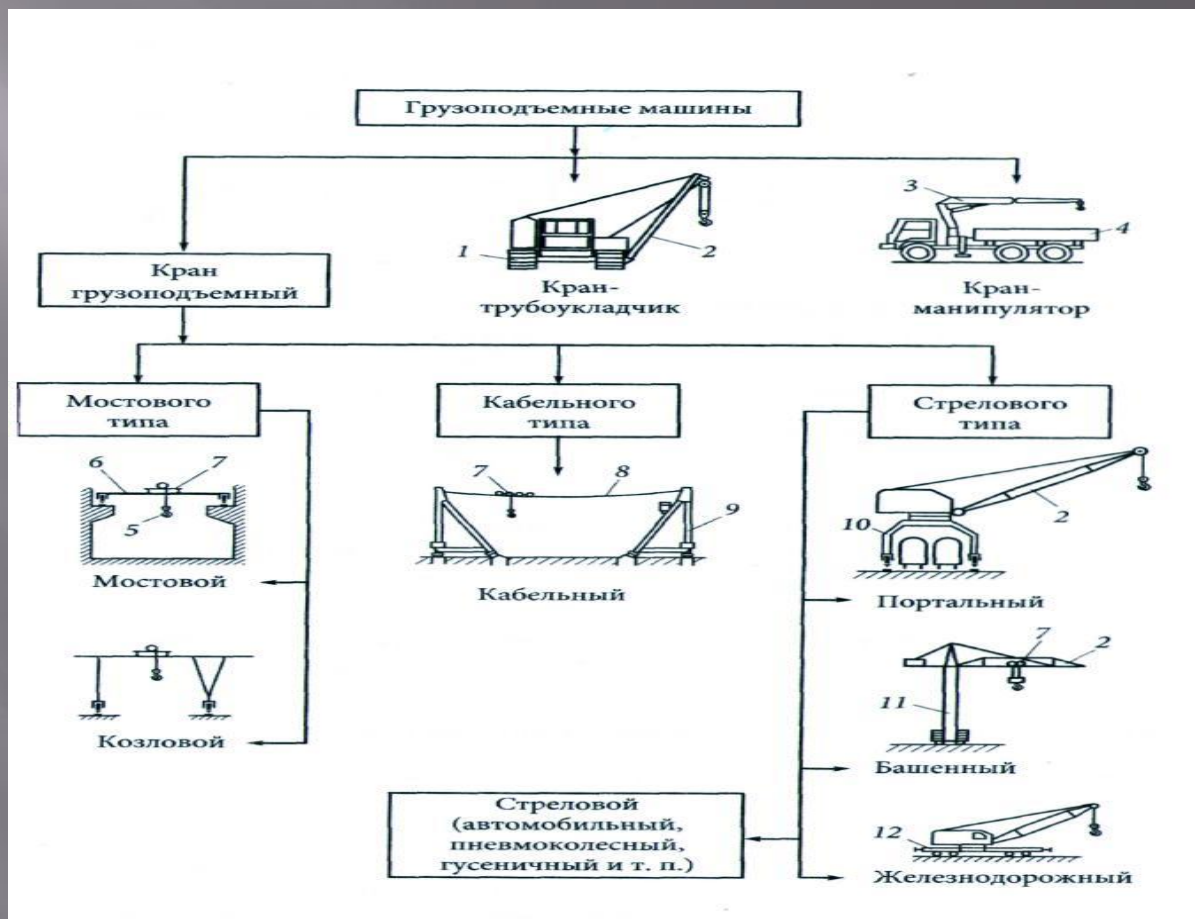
Грузоподъемные машины

1
2
Кран-трубоукладчик

3
4
Кран-манипулятор

Кран грузоподъемный

Мостового типа

Кабельного типа

Стрелового типа

6
7
5
Мостовой

Козловой

7
8
9
Кабельный

10
2
Портальный

7
2
11
Башенный

12
Железнодорожный

Стреловой (автомобильный, пневмоколесный, гусеничный и т. п.)